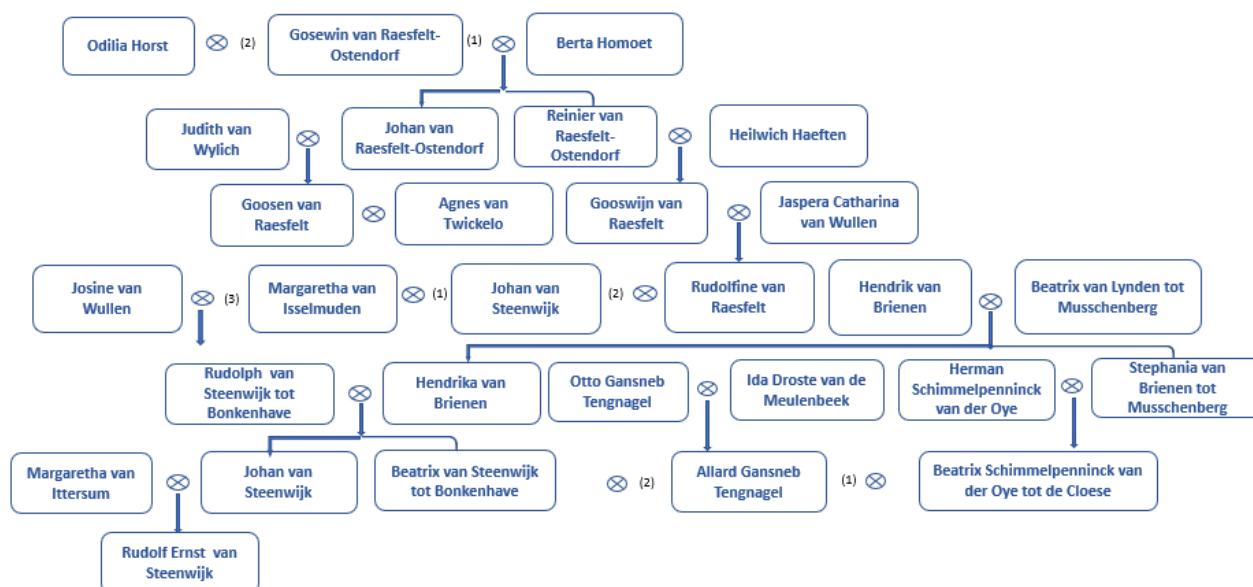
Odilia Horst ⊗ (2) Gosewin van Raesfelt-Ostendorf (1) ⊗ Berta Homoet

Judith van Wylich ⊗ Johan van Raesfelt-Ostendorf

Reinier van Raesfelt-Ostendorf ⊗ Heilwich Haeften

Goosen van Raesfelt ⊗ Agnes van Twickelo

Gooswijn van Raesfelt ⊗ Jaspera Catharina van Wullen

Josine van Wullen ⊗ (3) Margaretha van Isselmuden ⊗ (1) Johan van Steenwijk (2) ⊗ Rudolfine van Raesfelt

Hendrik van Brienen ⊗ Beatrix van Lynden tot Musschenberg

Rudolph van Steenwijk tot Bonkenhave ⊗ Hendrika van Brienen

Otto Gansneb Tengnagel ⊗ Ida Droste van de Meulenbeek

Herman Schimmelpenninck van der Oye ⊗ Stephania van Brienen tot Musschenberg

Margaretha van Ittersum ⊗ Johan van Steenwijk

Beatrix van Steenwijk tot Bonkenhave

⊗ (2) Allard Gansneb Tengnagel (1) ⊗ Beatrix Schimmelpenninck van der Oye tot de Cloese

Rudolf Ernst van Steenwijk